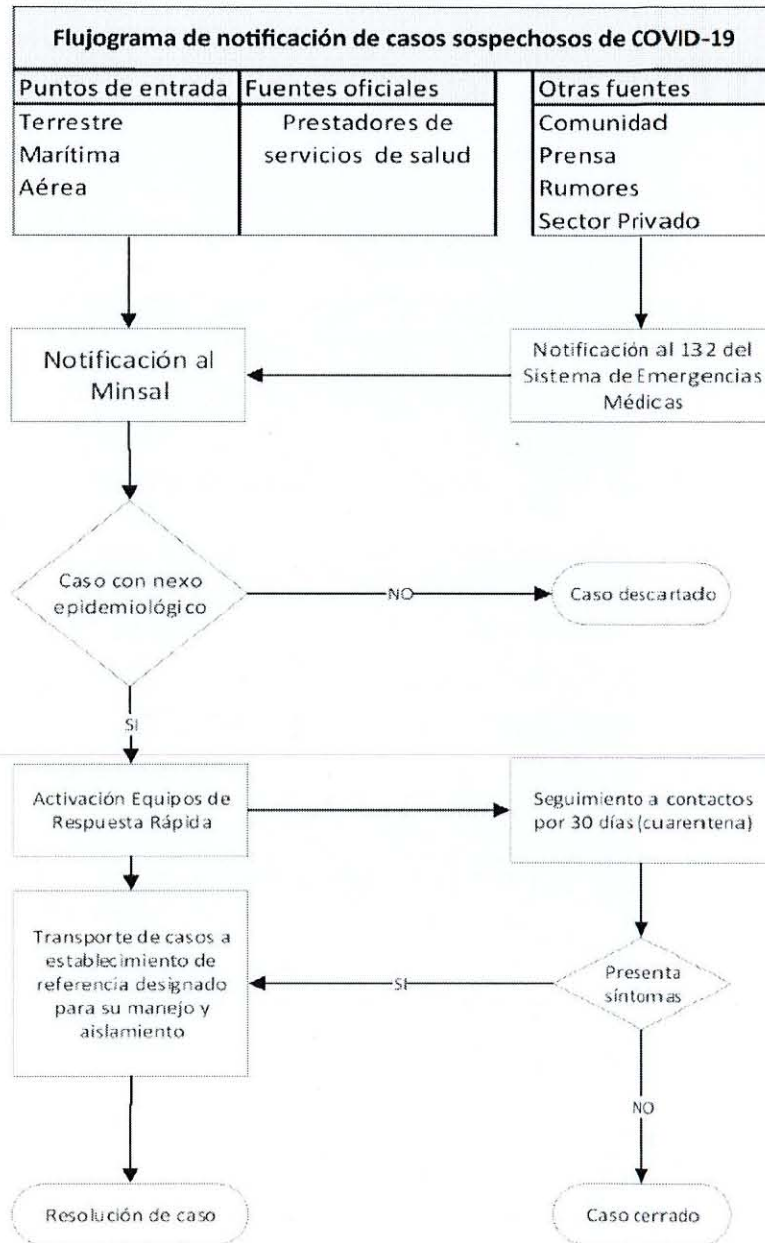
Flujograma de notificación de casos sospechosos de COVID-19

| Puntos de entrada | Fuentes oficiales | Otras fuentes |
|---|---|---|
| Terrestre<br>Marítima<br>Aérea | Prestadores de servicios de salud | Comunidad<br>Prensa<br>Rumores<br>Sector Privado |

Notificación al Minsal

Notificación al 132 del Sistema de Emergencias Médicas

Caso con nexo epidemiológico

NO

Caso descartado

SI

Activación Equipos de Respuesta Rápida

Seguimiento a contactos por 30 días (cuarentena)

Transporte de casos a establecimiento de referencia designado para su manejo y aislamiento

SI

Presenta síntomas

NO

Resolución de caso

Caso cerrado